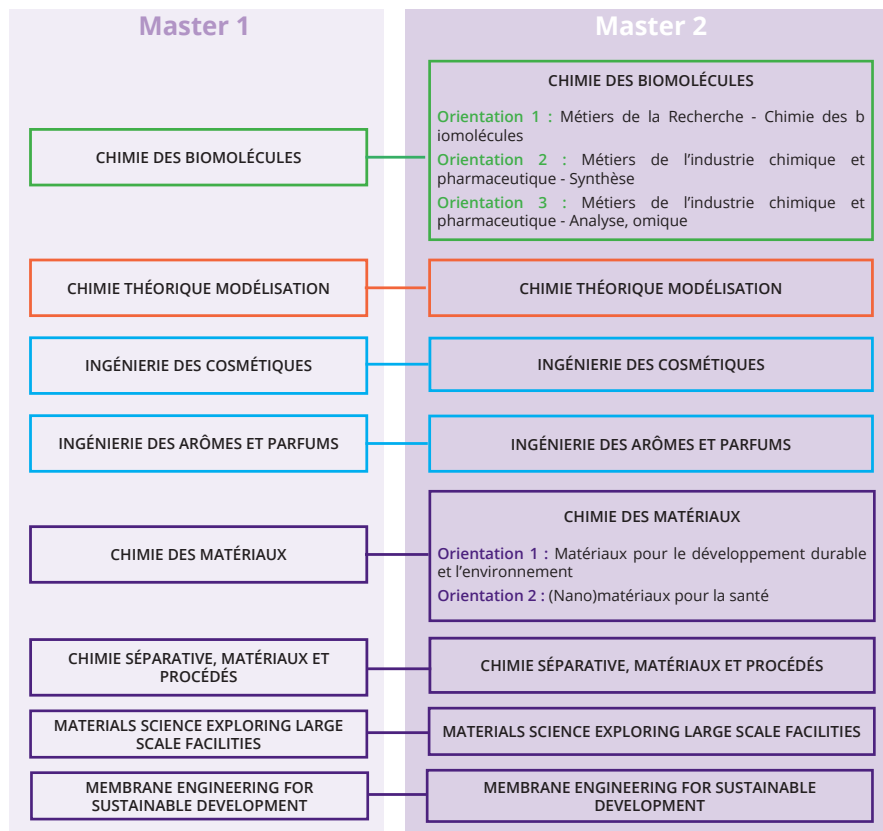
Master 1

CHIMIE DES BIOMOLÉCULES

CHIMIE THÉORIQUE MODÉLISATION

INGÉNIERIE DES COSMÉTIQUES

INGÉNIERIE DES ARÔMES ET PARFUMS

CHIMIE DES MATÉRIAUX

CHIMIE SÉPARATIVE, MATÉRIAUX ET PROCÉDÉS

MATERIALS SCIENCE EXPLORING LARGE SCALE FACILITIES

MEMBRANE ENGINEERING FOR SUSTAINABLE DEVELOPMENT

Master 2

CHIMIE DES BIOMOLÉCULES

Orientation 1 : Métiers de la Recherche - Chimie des b iomolécules

Orientation 2 : Métiers de l'industrie chimique et pharmaceutique - Synthèse

Orientation 3 : Métiers de l'industrie chimique et pharmaceutique - Analyse, omique

CHIMIE THÉORIQUE MODÉLISATION

INGÉNIERIE DES COSMÉTIQUES

INGÉNIERIE DES ARÔMES ET PARFUMS

CHIMIE DES MATÉRIAUX

Orientation 1 : Matériaux pour le développement durable et l'environnement

Orientation 2 : (Nano)matériaux pour la santé

CHIMIE SÉPARATIVE, MATÉRIAUX ET PROCÉDÉS

MATERIALS SCIENCE EXPLORING LARGE SCALE FACILITIES

MEMBRANE ENGINEERING FOR SUSTAINABLE DEVELOPMENT